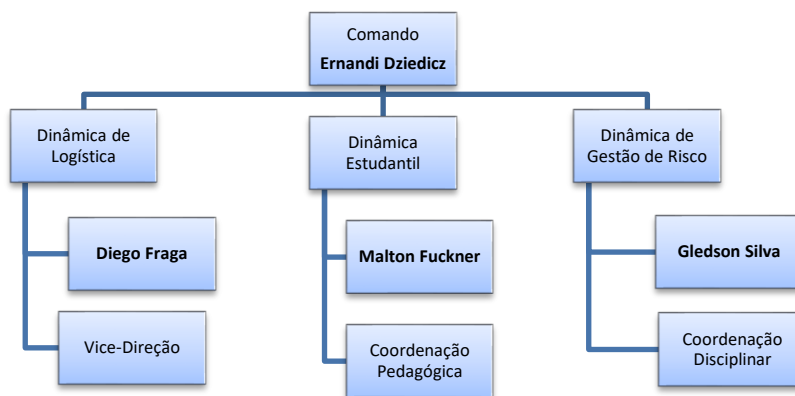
Comando
**Ernandi Dziedicz**

Dinâmica de Logística

**Diego Fraga**

Vice-Direção

Dinâmica Estudantil

**Malton Fuckner**

Coordenação Pedagógica

Dinâmica de Gestão de Risco

**Gledson Silva**

Coordenação Disciplinar